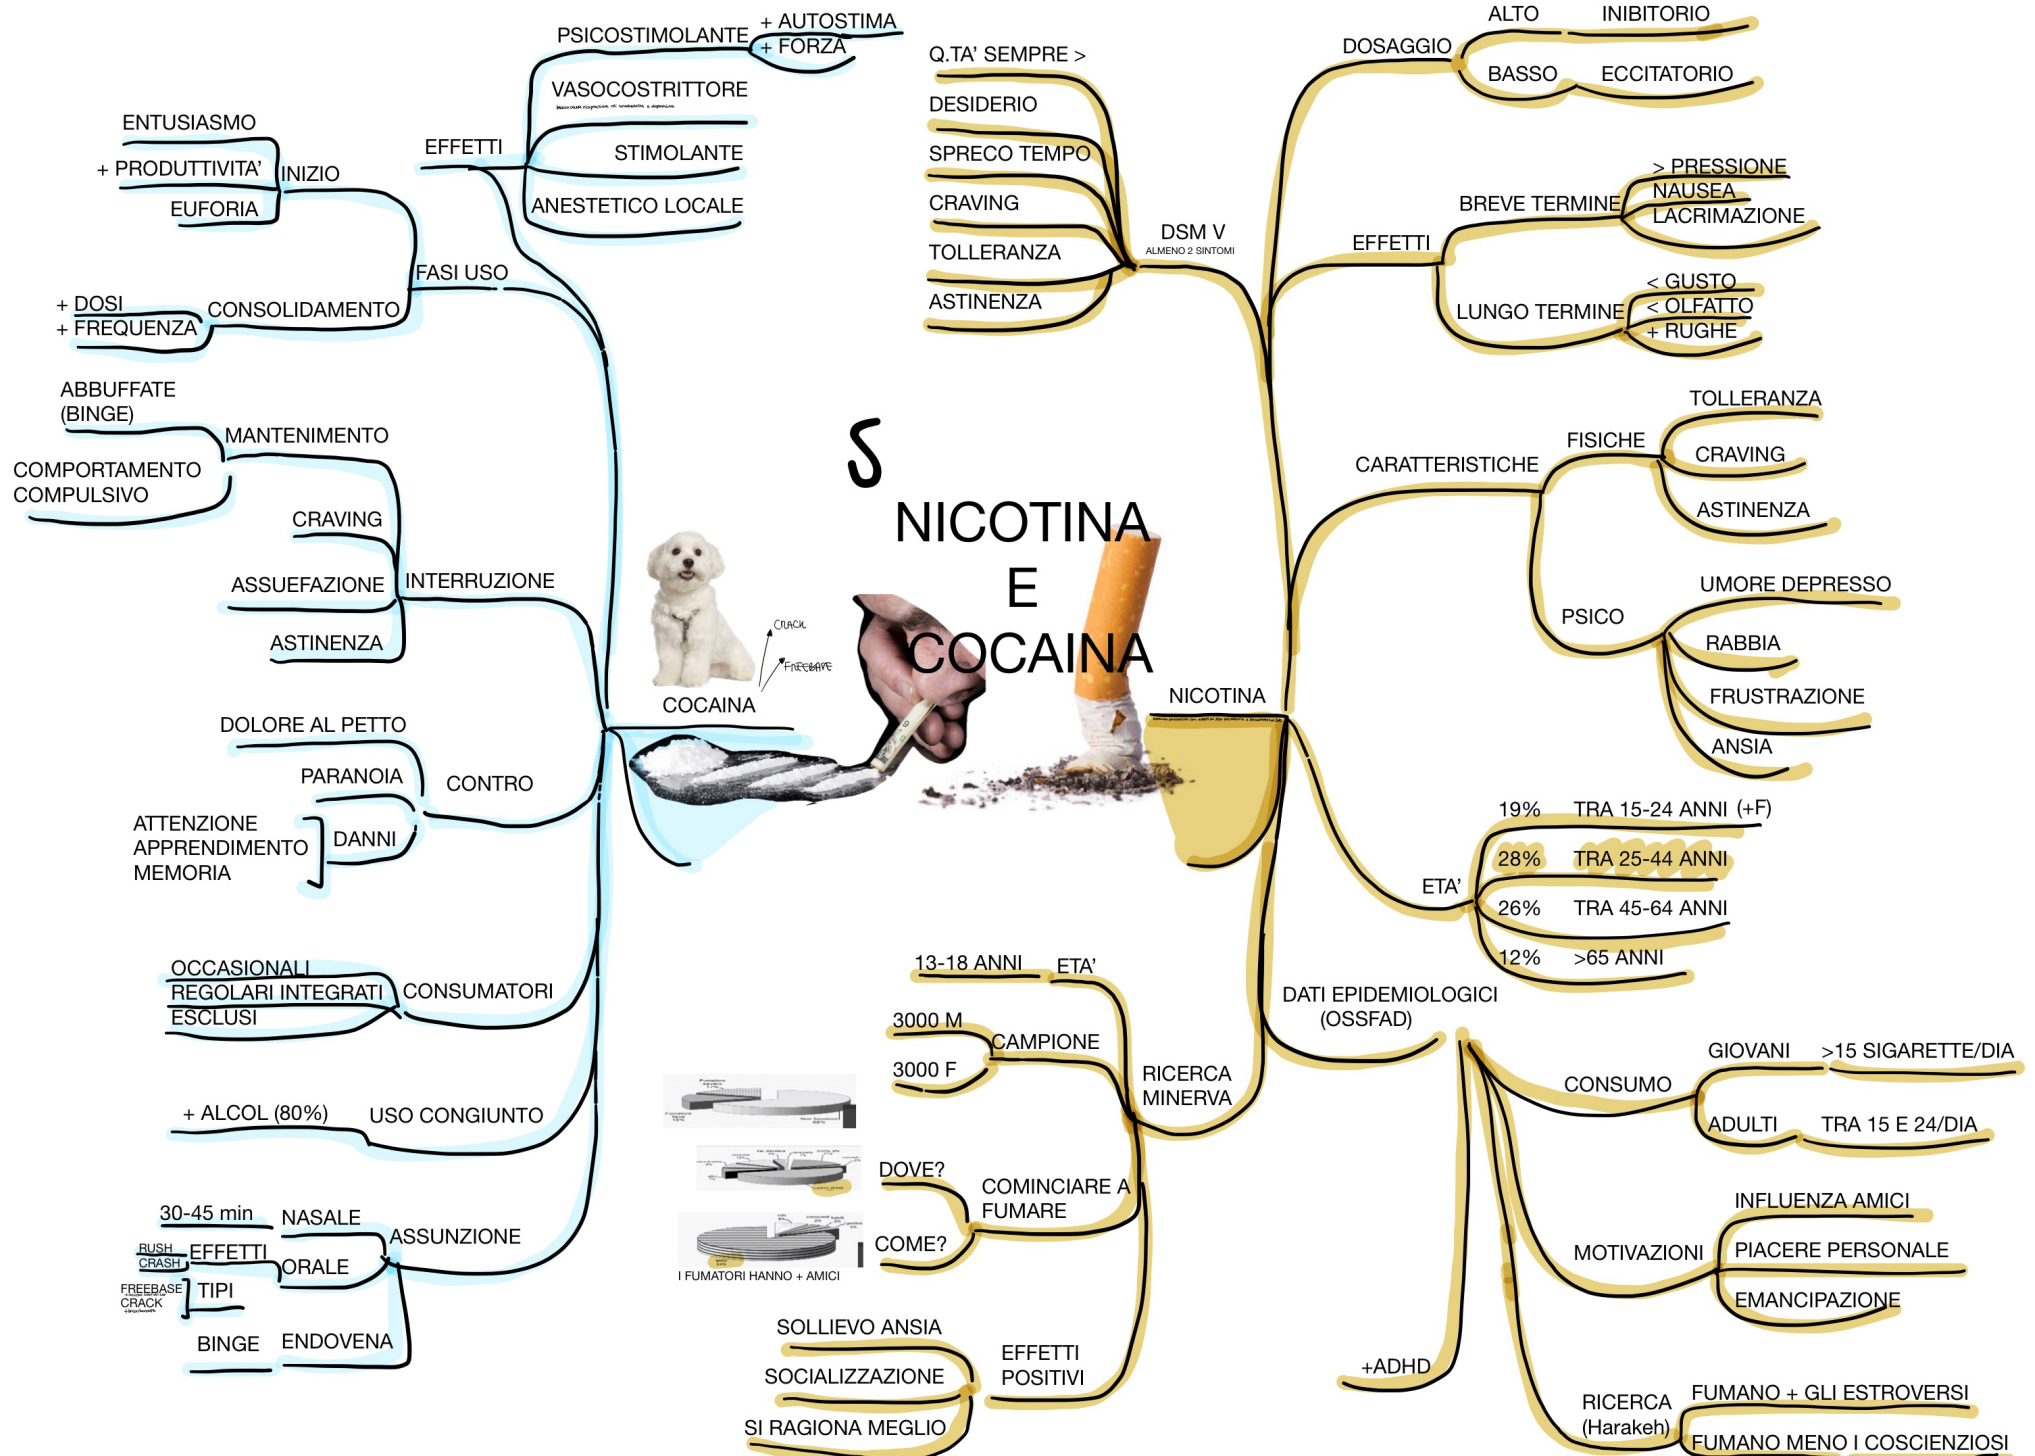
NICOTINA
E
COCAINA

COCAINA
CRACK
FREEBASE

EFFETTI
PSICOSTIMOLANTE
+ AUTOSTIMA
+ FORZA
VASOCOSTRITTORE
STIMOLANTE
ANESTETICO LOCALE

FASI USO
INIZIO
ENTUSIASMO
+ PRODUTTIVITA'
EUFORIA
CONSOLIDAMENTO
+ DOSI
+ FREQUENZA
MANTENIMENTO
ABBUFFATE (BINGE)
COMPORTAMENTO COMPULSIVO
INTERRUZIONE
CRAVING
ASSUEFAZIONE
ASTINENZA

CONTRO
DOLORE AL PETTO
PARANOIA
DANNI
ATTENZIONE
APPRENDIMENTO
MEMORIA

CONSUMATORI
OCCASIONALI
REGOLARI INTEGRATI
ESCLUSI

USO CONGIUNTO
+ ALCOL (80%)

ASSUNZIONE
NASALE
30-45 min
ORALE
EFFETTI
RUSH
CRASH
TIPI
FREEBASE
CRACK
ENDOVENA
BINGE

NICOTINA

DSM V
ALMENO 2 SINTOMI
Q.TA' SEMPRE >
DESIDERIO
SPRECO TEMPO
CRAVING
TOLLERANZA
ASTINENZA

DOSAGGIO
ALTO
INIBITORIO
BASSO
ECCITATORIO

EFFETTI
BREVE TERMINE
> PRESSIONE
NAUSEA
LACRIMAZIONE
LUNGO TERMINE
< GUSTO
< OLFATTO
+ RUGHE

CARATTERISTICHE
FISICHE
TOLLERANZA
CRAVING
ASTINENZA
PSICO
UMORE DEPRESSO
RABBIA
FRUSTRAZIONE
ANSIA

ETA'
19% TRA 15-24 ANNI (+F)
28% TRA 25-44 ANNI
26% TRA 45-64 ANNI
12% >65 ANNI

DATI EPIDEMIOLOGICI (OSSFAD)

CONSUMO
GIOVANI >15 SIGARETTE/DIA
ADULTI TRA 15 E 24/DIA

MOTIVAZIONI
INFLUENZA AMICI
PIACERE PERSONALE
EMANCIPAZIONE

+ADHD

RICERCA (Harakeh)
FUMANO + GLI ESTROVERSI
FUMANO MENO I COSCIENZIOSI

RICERCA MINERVA
ETA'
13-18 ANNI
CAMPIONE
3000 M
3000 F
COMINCIARE A FUMARE
DOVE?
COME?
I FUMATORI HANNO + AMICI
EFFETTI POSITIVI
SOLLIEVO ANSIA
SOCIALIZZAZIONE
SI RAGIONA MEGLIO